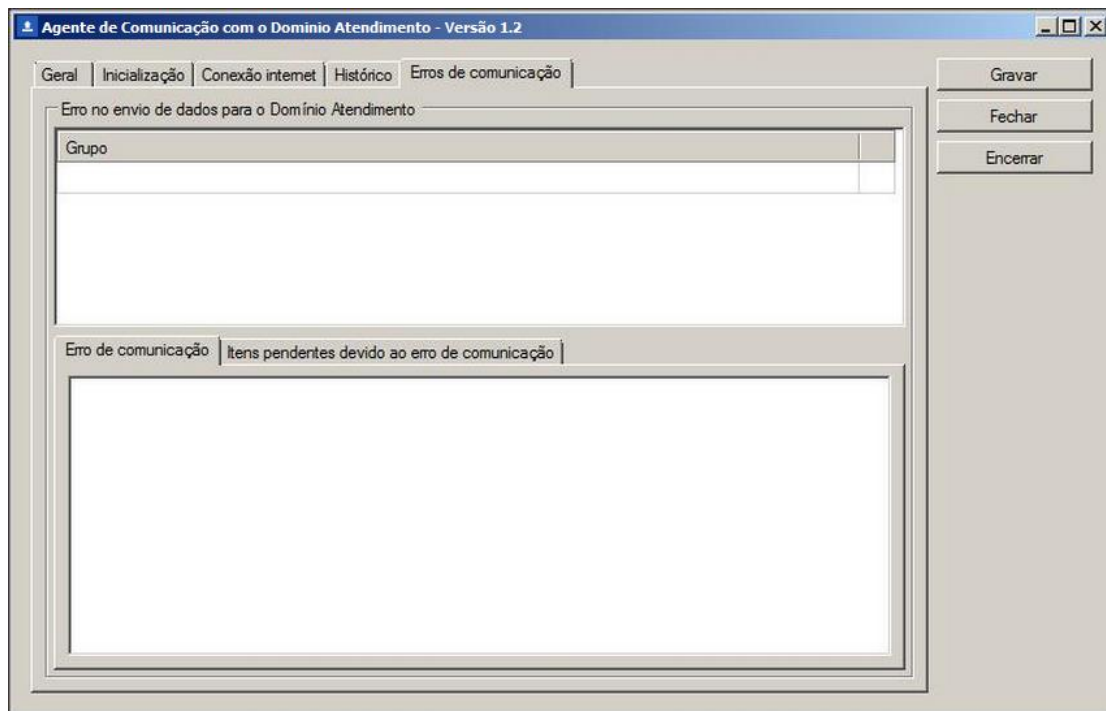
Agente de Comunicação com o Dominio Atendimento - Versão 1.2

Geral | Inicialização | Conexão internet | Histórico | Erros de comunicação

Gravar

Fechar

Encerrar

Erro no envio de dados para o Domínio Atendimento

| Grupo | |
|---|---|
| | |

Erro de comunicação | Itens pendentes devido ao erro de comunicação